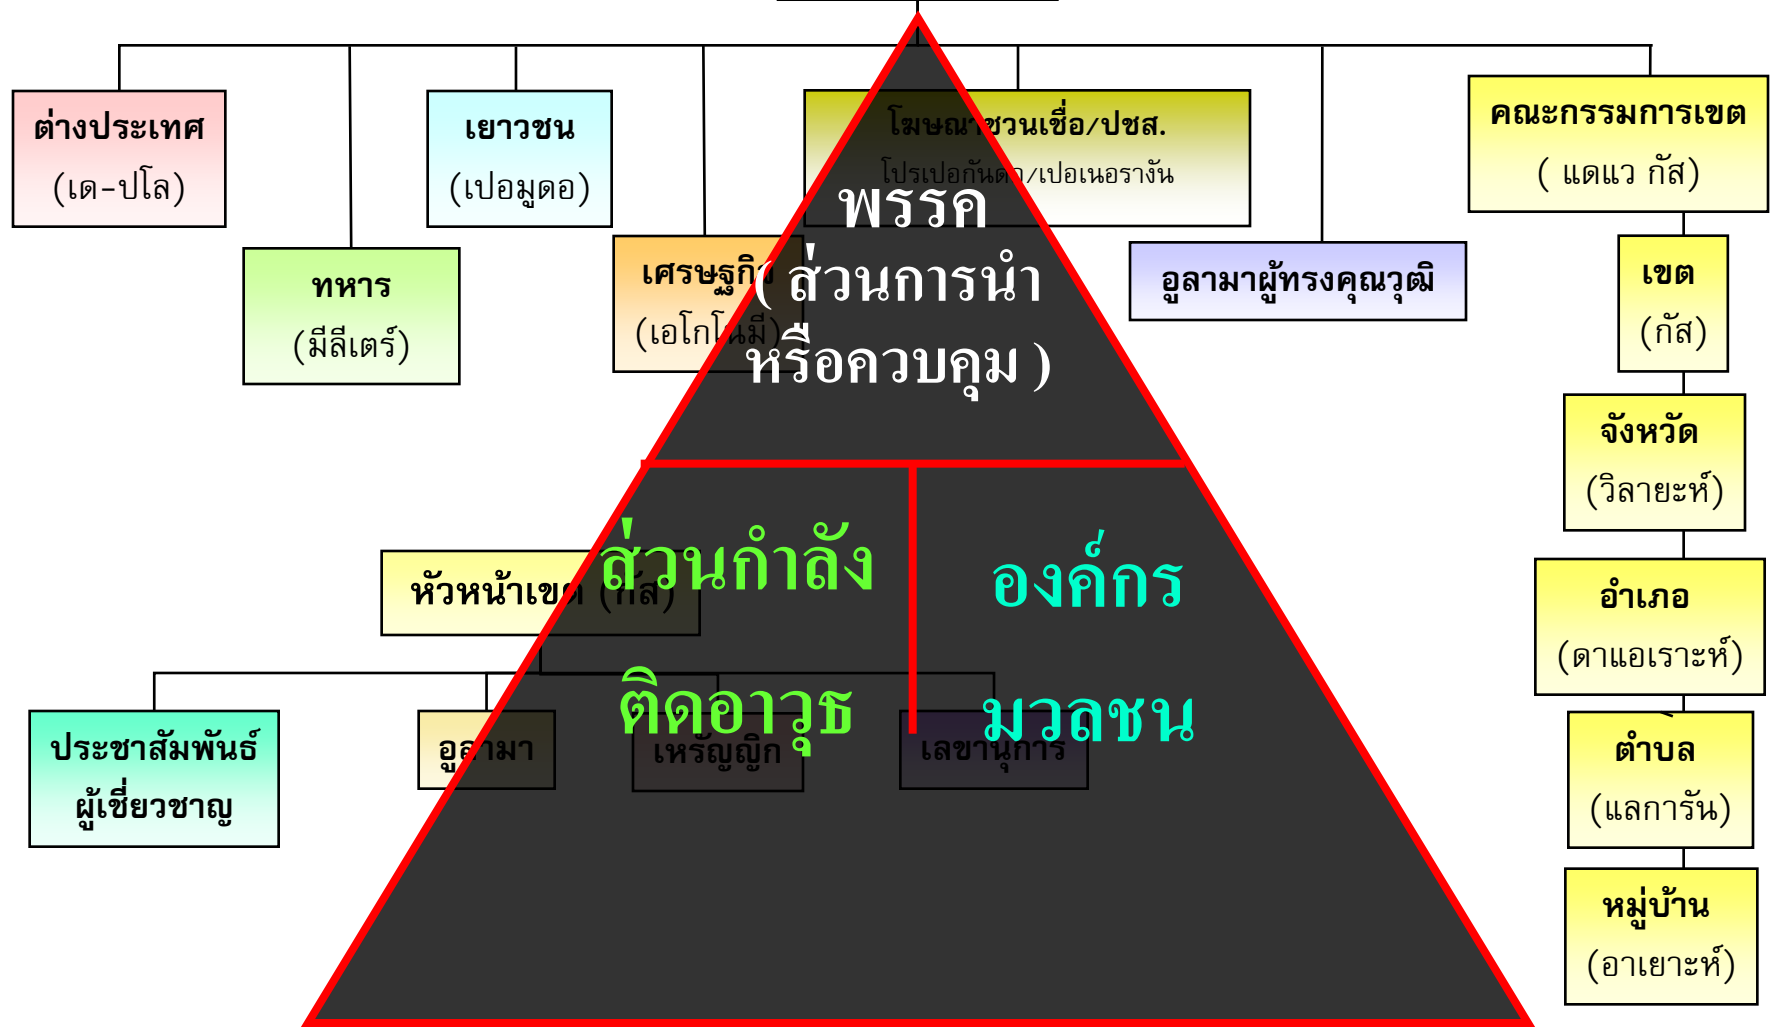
ต่างประเทศ
(เด-ปโล)

ทหาร
(มีลีเตร์)

เยาวชน
(เปอมูดอ)

เศรษฐกิ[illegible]
(เอโก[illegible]มี)

โฆษณา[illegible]ชวนเชื่อ/ปชส.
โปรเปอกัน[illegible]/เปอเนอรางัน

คณะกรรมการเขต
( แดแว กัส)

อูลามาผู้ทรงคุณวุฒิ

เขต
(กัส)

จังหวัด
(วิลายะห์)

อำเภอ
(ดาแอเราะห์)

ตำบล
(แลการัน)

หมู่บ้าน
(อาเยาะห์)

พรรค
( ส่วนการนำ
หรือควบคุม )

หัวหน้าเข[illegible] (กัส)

ส่วนกำลัง
ติดอาวุธ

องค์กร
มวลชน

ประชาสัมพันธ์
ผู้เชี่ยวชาญ

อู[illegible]ามา

เหรัญญิก

เลขานุการ